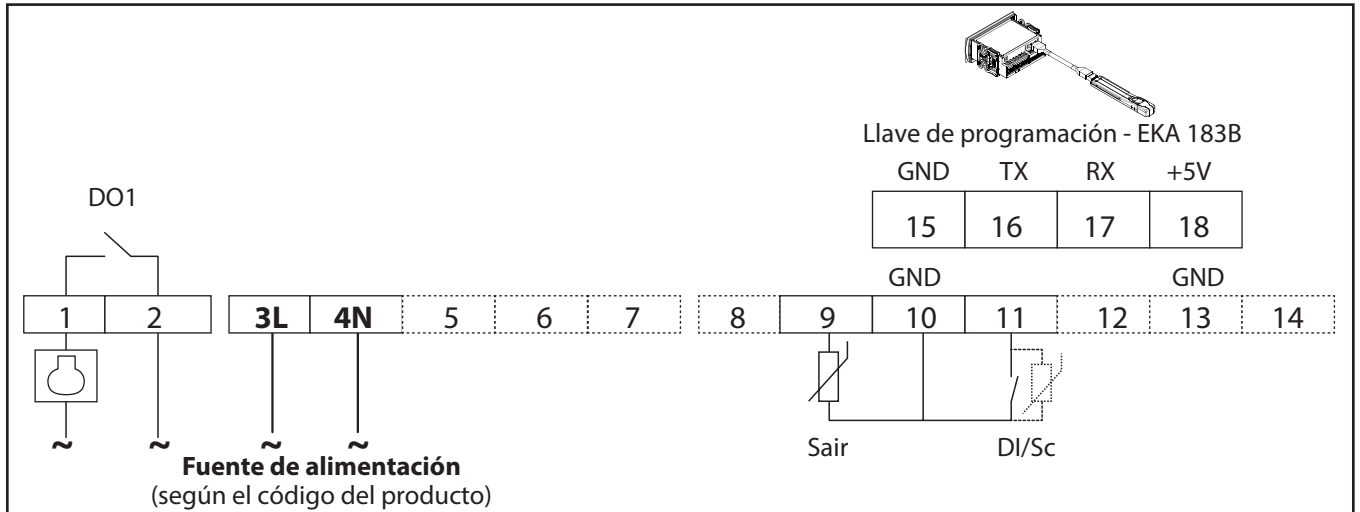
Llave de programación - EKA 183B

| GND | TX | RX | +5V |
|---|---|---|---|
| 15 | 16 | 17 | 18 |

DO1

GND GND

| 1 | 2 | 3L | 4N | 5 | 6 | 7 | 8 | 9 | 10 | 11 | 12 | 13 | 14 |
|---|---|---|---|---|---|---|---|---|---|---|---|---|---|

~ ~ ~ ~

Sair DI/Sc

**Fuente de alimentación**
(según el código del producto)